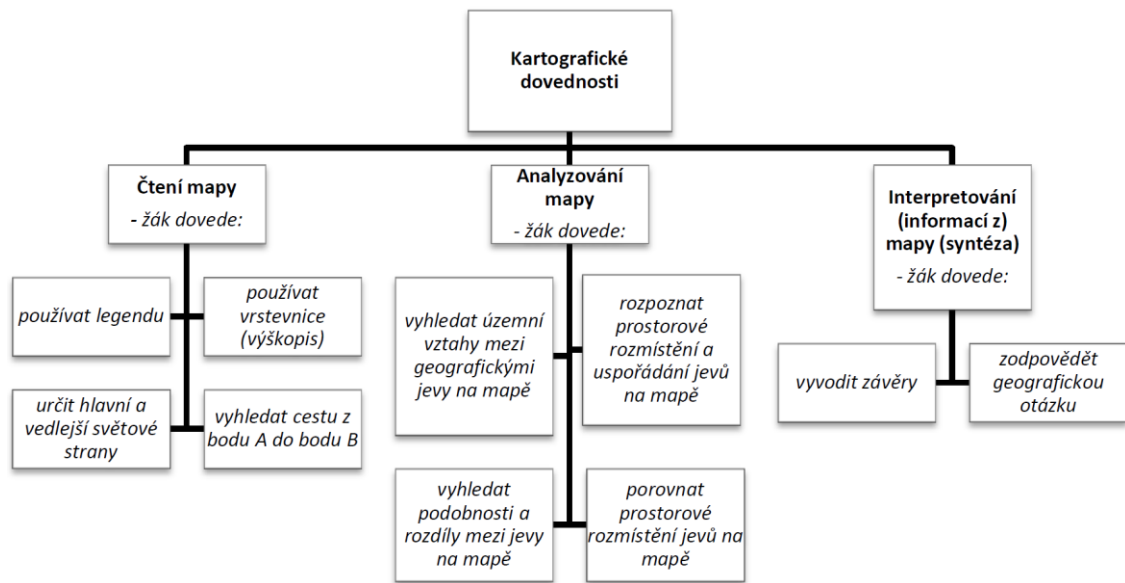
Kartografické dovednosti

Čtení mapy
- žák dovede:

používat legendu

používat vrstevnice (výškopis)

určit hlavní a vedlejší světové strany

vyhledat cestu z bodu A do bodu B

Analyzování mapy
- žák dovede:

vyhledat územní vztahy mezi geografickými jevy na mapě

rozpoznat prostorové rozmístění a uspořádání jevů na mapě

vyhledat podobnosti a rozdíly mezi jevy na mapě

porovnat prostorové rozmístění jevů na mapě

Interpretování (informací z) mapy (syntéza)
- žák dovede:

vyvodit závěry

zodpovědět geografickou otázku